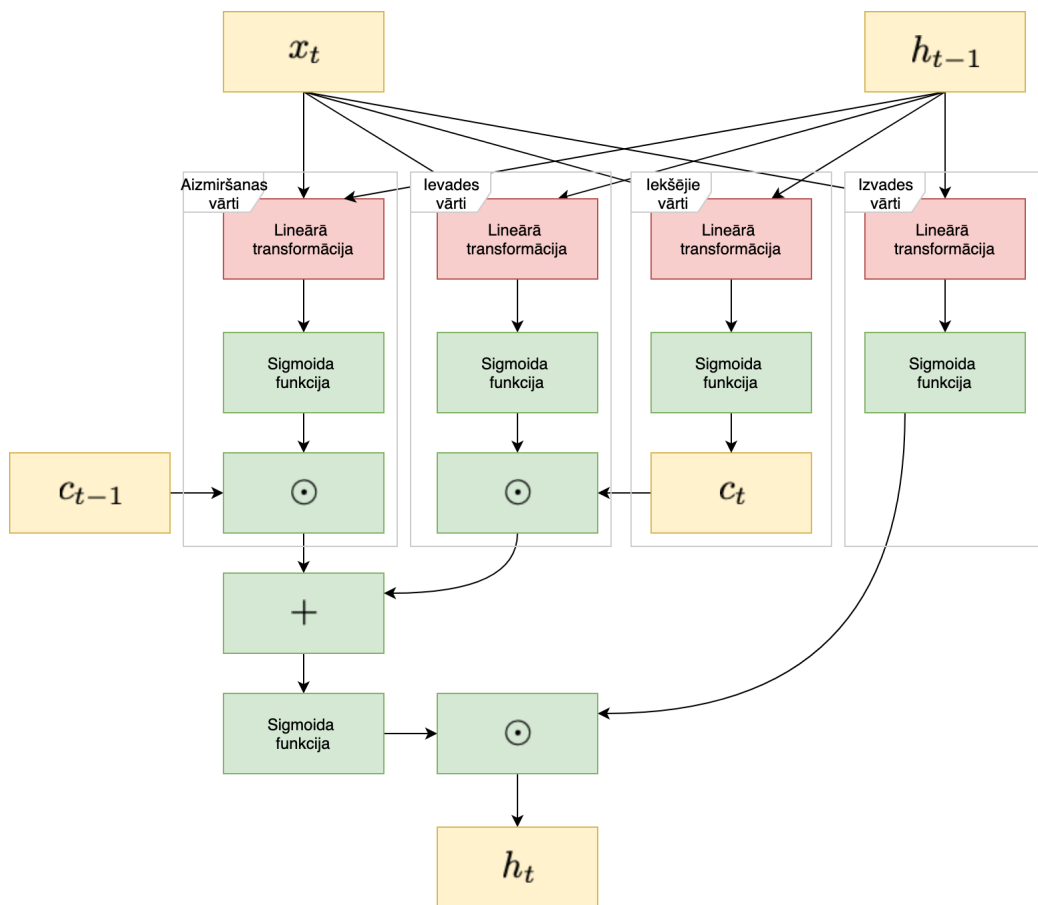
$x_t$

$h_{t-1}$

Aizmiršanas vārti

Lineārā transformācija

Sigmoida funkcija

$\odot$

Ievades vārti

Lineārā transformācija

Sigmoida funkcija

$\odot$

Iekšējie vārti

Lineārā transformācija

Sigmoida funkcija

$c_t$

Izvades vārti

Lineārā transformācija

Sigmoida funkcija

$c_{t-1}$

$+$

Sigmoida funkcija

$\odot$

$h_t$